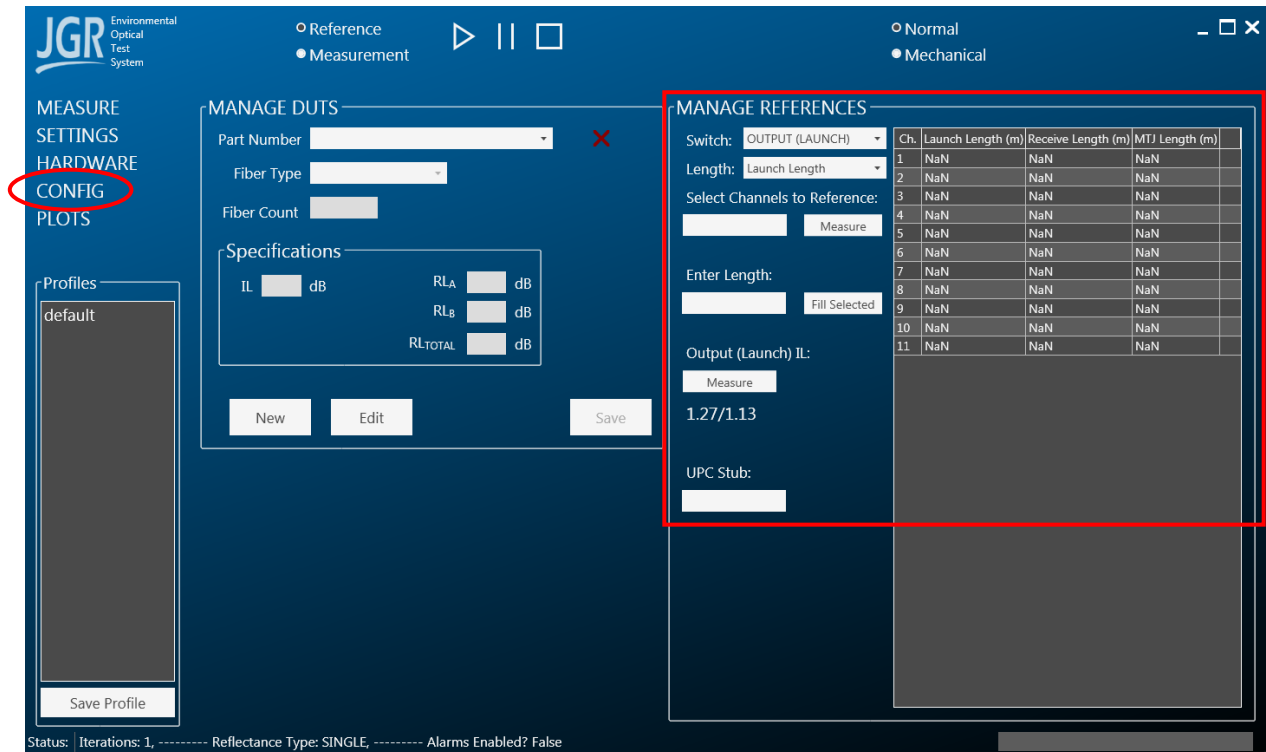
JGR Environmental Optical Test System

Reference
Measurement

Normal
Mechanical

MEASURE
SETTINGS
HARDWARE
CONFIG
PLOTS

Profiles
default

Save Profile

MANAGE DUTS
Part Number
Fiber Type
Fiber Count

Specifications
IL dB
RL$_A$ dB
RL$_B$ dB
RL$_{TOTAL}$ dB

New
Edit
Save

MANAGE REFERENCES
Switch: OUTPUT (LAUNCH)
Length: Launch Length
Select Channels to Reference:
Measure

Enter Length:
Fill Selected

Output (Launch) IL:
Measure
1.27/1.13

UPC Stub:

| Ch. | Launch Length (m) | Receive Length (m) | MTJ Length (m) |
|---|---|---|---|
| 1 | NaN | NaN | NaN |
| 2 | NaN | NaN | NaN |
| 3 | NaN | NaN | NaN |
| 4 | NaN | NaN | NaN |
| 5 | NaN | NaN | NaN |
| 6 | NaN | NaN | NaN |
| 7 | NaN | NaN | NaN |
| 8 | NaN | NaN | NaN |
| 9 | NaN | NaN | NaN |
| 10 | NaN | NaN | NaN |
| 11 | NaN | NaN | NaN |

Status: Iterations: 1, --------- Reflectance Type: SINGLE, --------- Alarms Enabled? False